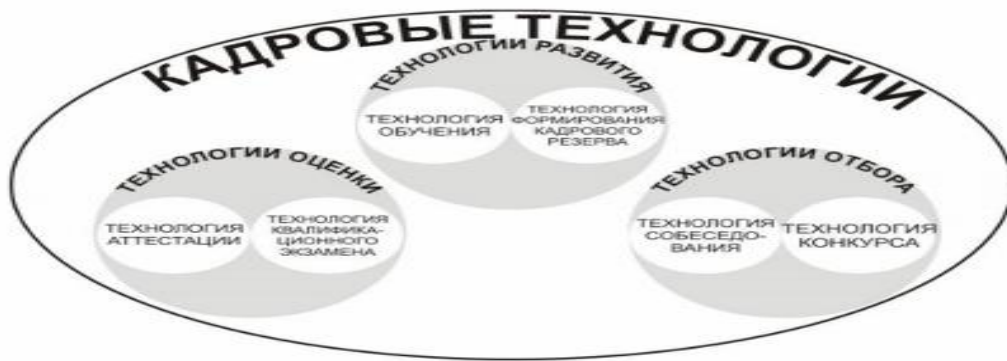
КАДРОВЫЕ ТЕХНОЛОГИИ

ТЕХНОЛОГИИ РАЗВИТИЯ

ТЕХНОЛОГИЯ ОБУЧЕНИЯ

ТЕХНОЛОГИЯ ФОРМИРОВАНИЯ КАДРОВОГО РЕЗЕРВА

ТЕХНОЛОГИИ ОЦЕНКИ

ТЕХНОЛОГИЯ АТТЕСТАЦИИ

ТЕХНОЛОГИЯ КВАЛИФИКАЦИОННОГО ЭКЗАМЕНА

ТЕХНОЛОГИИ ОТБОРА

ТЕХНОЛОГИЯ СОБЕСЕДОВАНИЯ

ТЕХНОЛОГИЯ КОНКУРСА